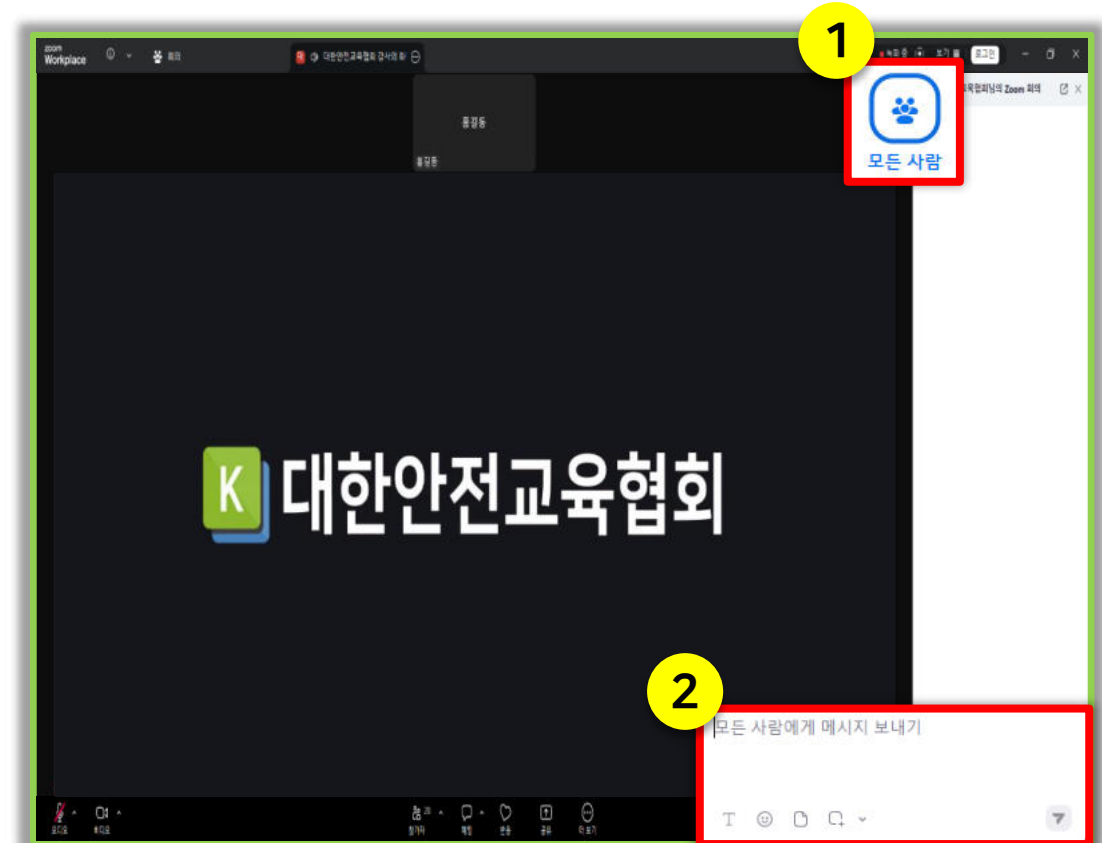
zoom Workplace

회의

대한안전교육협회 강사의 회

1

녹화 중

보기

로그인

모든 사람

육협회님의 Zoom 회의

홍길동

홍길동

K 대한안전교육협회

2

모든 사람에게 메시지 보내기

오디오

비디오

참가자

채팅

반응

공유

더 보기